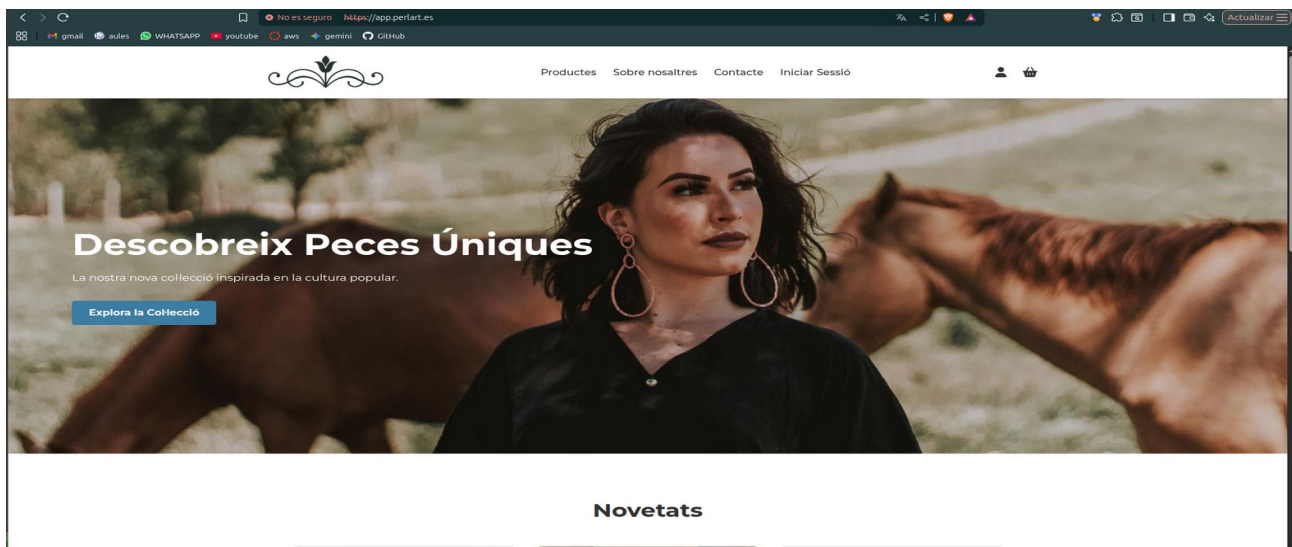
No es seguro https://app.perlart.es

Actualizar

gmail aules WHATSAPP youtube aws gemini GitHub

Productes Sobre nosaltres Contacte Iniciar Sessió

Descobreix Peces Úniques

La nostra nova collecció inspirada en la cultura popular.

Explora la CoHecció

Novetats